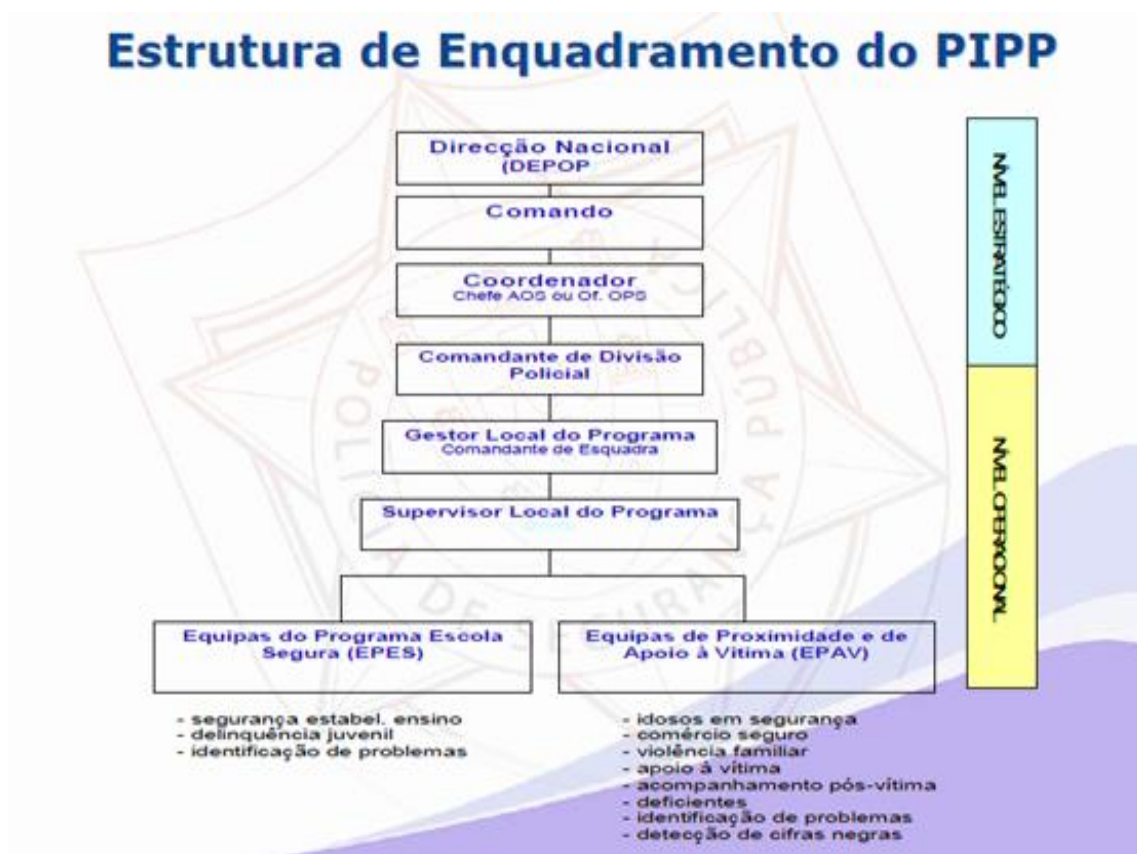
Estrutura de Enquadramento do PIPP

Direcção Nacional (DEPOP

Comando

Coordenador
Chefe AOS ou Of. OPS

Comandante de Divisão Policial

Gestor Local do Programa
Comandante de Esquadra

Supervisor Local do Programa

Equipas do Programa Escola Segura (EPES)

Equipas de Proximidade e de Apoio à Vítima (EPAV)

- segurança estabel. ensino
- delinquência juvenil
- identificação de problemas

- idosos em segurança
- comércio seguro
- violência familiar
- apoio à vítima
- acompanhamento pós-vítima
- deficientes
- identificação de problemas
- detecção de cifras negras

NÍVEL ESTRATÉGICO

NÍVEL OPERACIONAL